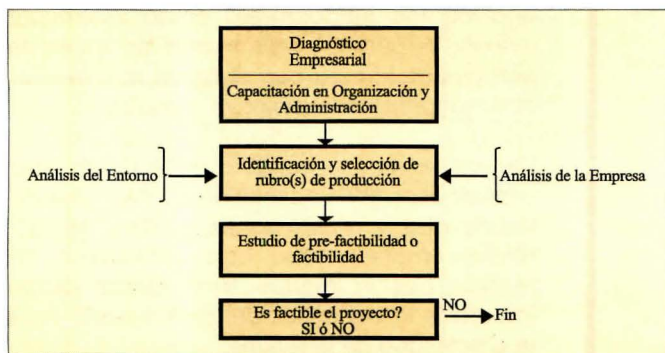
Diagnóstico Empresarial

Capacitación en Organización y Administración

Análisis del Entorno

Identificación y selección de rubro(s) de producción

Análisis de la Empresa

Estudio de pre-factibilidad o factibilidad

Es factible el proyecto? SI ó NO

NO

Fin